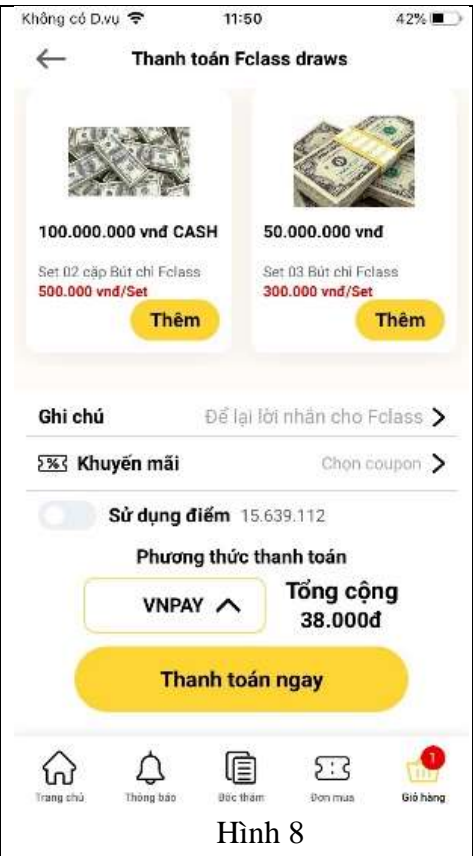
Không có D.vụ 11:50 42%

Thanh toán Fclass draws

100.000.000 vnđ CASH

Set 02 cặp Bút chì Fclass
500.000 vnđ/Set

Thêm

50.000.000 vnđ

Set 03 Bút chì Fclass
300.000 vnđ/Set

Thêm

Ghi chú Để lại lời nhắn cho Fclass

Khuyến mãi Chọn coupon

Sử dụng điểm 15.639.112

Phương thức thanh toán

VNPAY

Tổng cộng
38.000đ

Thanh toán ngay

Trang chủ Thông báo Bốc thăm Đơn mua 1 Giỏ hàng

Hình 8